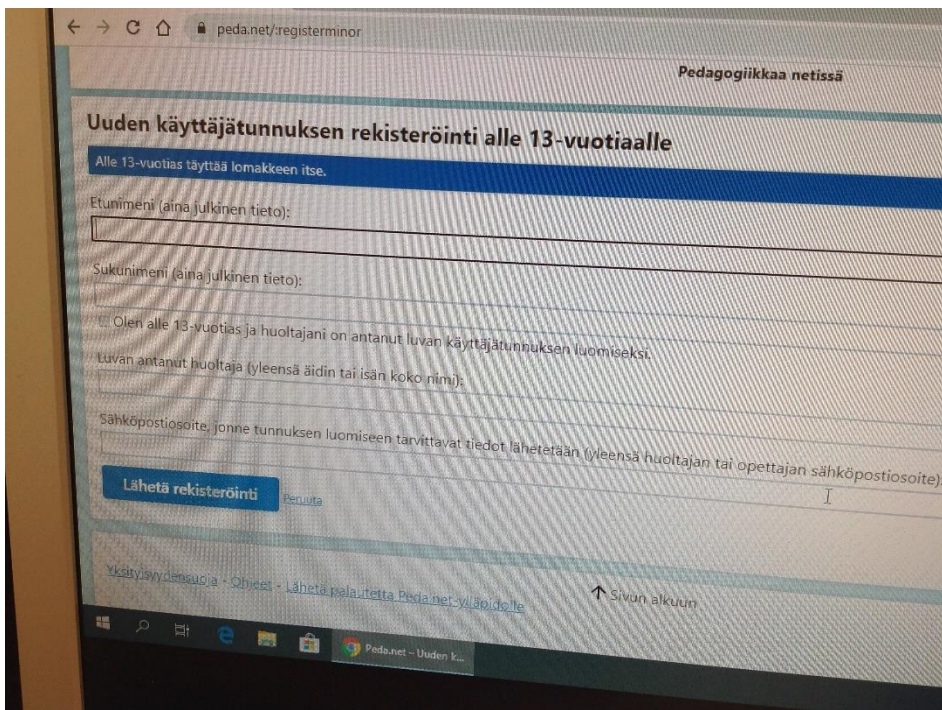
peda.net/:registerminor

Pedagogiikkaa netissä

Uuden käyttäjätunnuksen rekisteröinti alle 13-vuotiaalle

Alle 13-vuotias täyttää lomakkeen itse.

Etunimeni (aina julkinen tieto):

Sukunimeni (aina julkinen tieto):

Olen alle 13-vuotias ja huoltajani on antanut luvan käyttäjätunnuksen luomiseksi.

Luvan antanut huoltaja (yleensä äidin tai isän koko nimi):

Sähköpostiosoite, jonne tunnuksen luomiseen tarvittavat tiedot lähetetään (yleensä huoltajan tai opettajan sähköpostiosoite):

Lähetä rekisteröinti Peruuta

Yksityisyydensuoja - Ohjeet - Lähetä palautetta Peda.net-ylläpidolle

↑ Sivun alkuun

Peda.net – Uuden k...